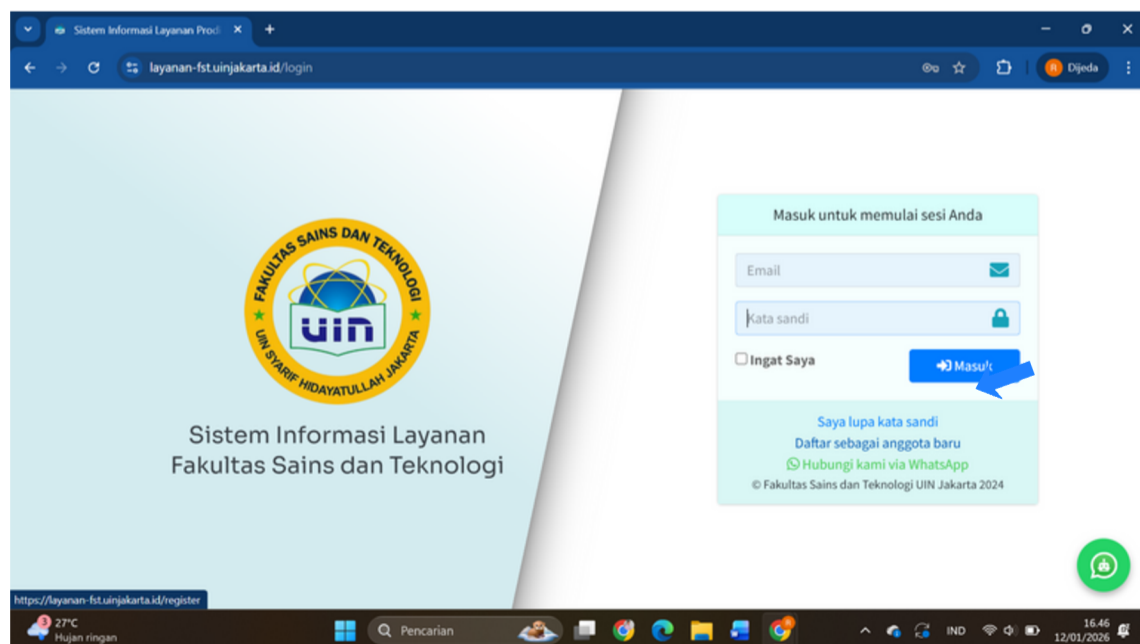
Sistem Informasi Layanan Prod ×
+
layanan-fst.uinjakarta.id/login
Dijeda

FAKULTAS SAINS DAN TEKNOLOGI
UIN
UIN SYARIF HIDAYATULLAH JAKARTA

Sistem Informasi Layanan
Fakultas Sains dan Teknologi

Masuk untuk memulai sesi Anda

Email

Kata sandi

Ingat Saya

Masuk

Saya lupa kata sandi
Daftar sebagai anggota baru
Hubungi kami via WhatsApp
© Fakultas Sains dan Teknologi UIN Jakarta 2024

https://layanan-fst.uinjakarta.id/register

27°C
Hujan ringan
Pencarian
IND
16.46
12/01/2026